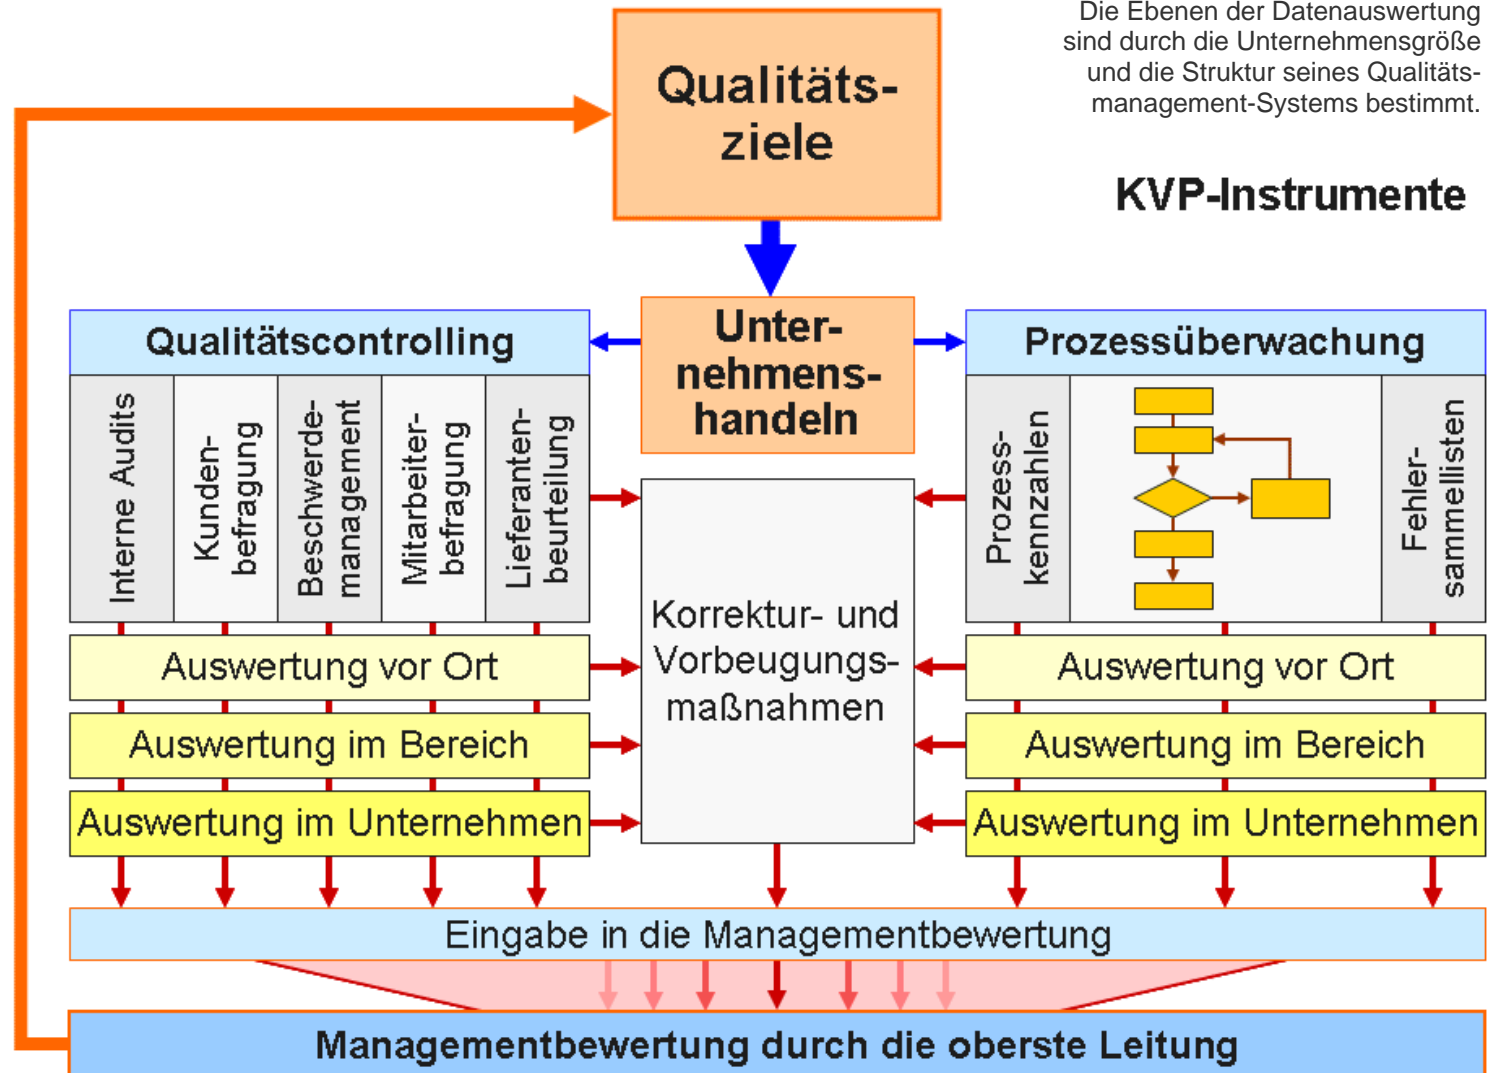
Die Ebenen der Datenauswertung sind durch die Unternehmensgröße und die Struktur seines Qualitätsmanagement-Systems bestimmt.

KVP-Instrumente

Qualitätsziele

Qualitätscontrolling

Unternehmenshandeln

Prozessüberwachung

Interne Audits

Kundenbefragung

Beschwerdemanagement

Mitarbeiterbefragung

Lieferantenbeurteilung

Prozesskennzahlen

Fehlersammellisten

Korrektur- und Vorbeugungsmaßnahmen

Auswertung vor Ort

Auswertung im Bereich

Auswertung im Unternehmen

Auswertung vor Ort

Auswertung im Bereich

Auswertung im Unternehmen

Eingabe in die Managementbewertung

Managementbewertung durch die oberste Leitung